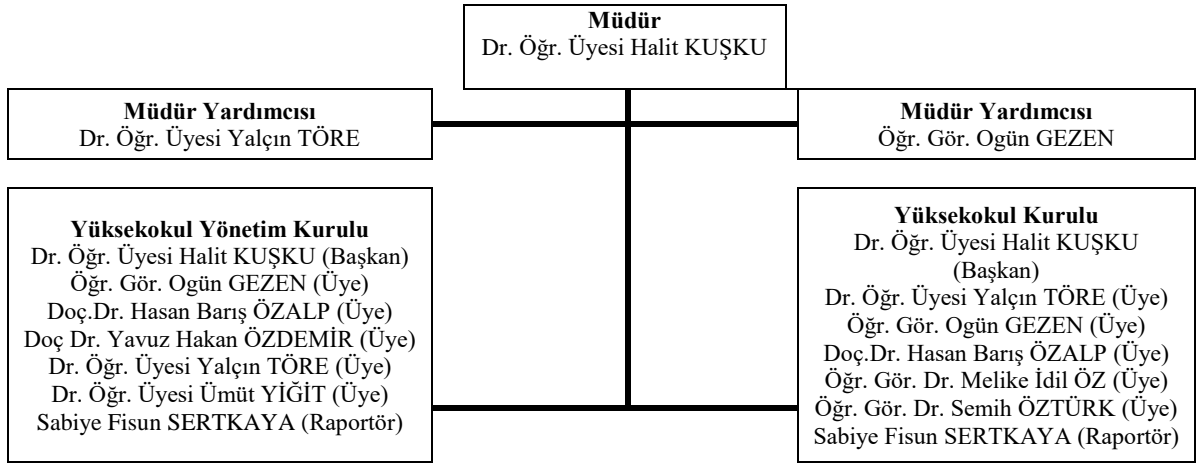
**Müdür**
Dr. Öğr. Üyesi Halit KUŞKU

**Müdür Yardımcısı**
Dr. Öğr. Üyesi Yalçın TÖRE

**Müdür Yardımcısı**
Öğr. Gör. Ogün GEZEN

**Yüksekokul Yönetim Kurulu**
Dr. Öğr. Üyesi Halit KUŞKU (Başkan)
Öğr. Gör. Ogün GEZEN (Üye)
Doç.Dr. Hasan Barış ÖZALP (Üye)
Doç Dr. Yavuz Hakan ÖZDEMİR (Üye)
Dr. Öğr. Üyesi Yalçın TÖRE (Üye)
Dr. Öğr. Üyesi Ümüt YİĞİT (Üye)
Sabiye Fisun SERTKAYA (Raportör)

**Yüksekokul Kurulu**
Dr. Öğr. Üyesi Halit KUŞKU (Başkan)
Dr. Öğr. Üyesi Yalçın TÖRE (Üye)
Öğr. Gör. Ogün GEZEN (Üye)
Doç.Dr. Hasan Barış ÖZALP (Üye)
Öğr. Gör. Dr. Melike İdil ÖZ (Üye)
Öğr. Gör. Dr. Semih ÖZTÜRK (Üye)
Sabiye Fisun SERTKAYA (Raportör)